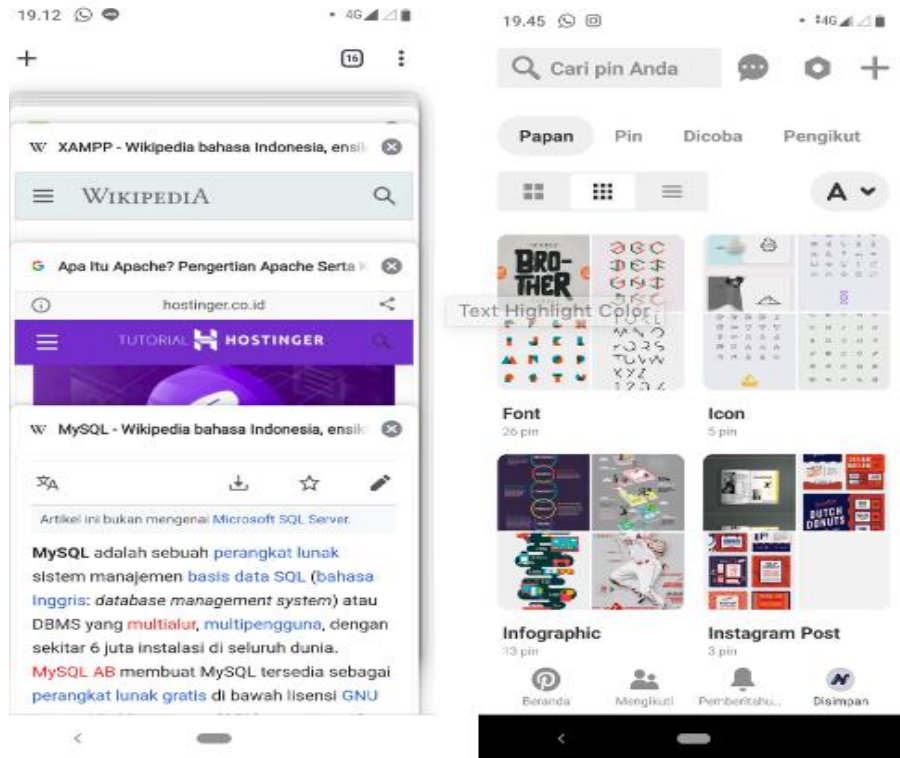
19.12

+ 16 ⋮

W XAMPP - Wikipedia bahasa Indonesia, ensik

WIKIPEDIA

G Apa Itu Apache? Pengertian Apache Serta K

hostinger.co.id

TUTORIAL HOSTINGER

W MySQL - Wikipedia bahasa Indonesia, ensik

Artikel ini bukan mengenai Microsoft SQL Server.

MySQL adalah sebuah perangkat lunak sistem manajemen basis data SQL (bahasa Inggris: database management system) atau DBMS yang multialur, multipengguna, dengan sekitar 6 juta instalasi di seluruh dunia. MySQL AB membuat MySQL tersedia sebagai perangkat lunak gratis di bawah lisensi GNU

19.45

Cari pin Anda

Papan Pin Dicoba Pengikut

A

Text Highlight Color

BRO-THER

Font
26 pin

Icon
5 pin

BUTCH DONUTS

Infographic
33 pin

Instagram Post
3 pin

Beranda Mengikuti Pemberitahu... Disimpan